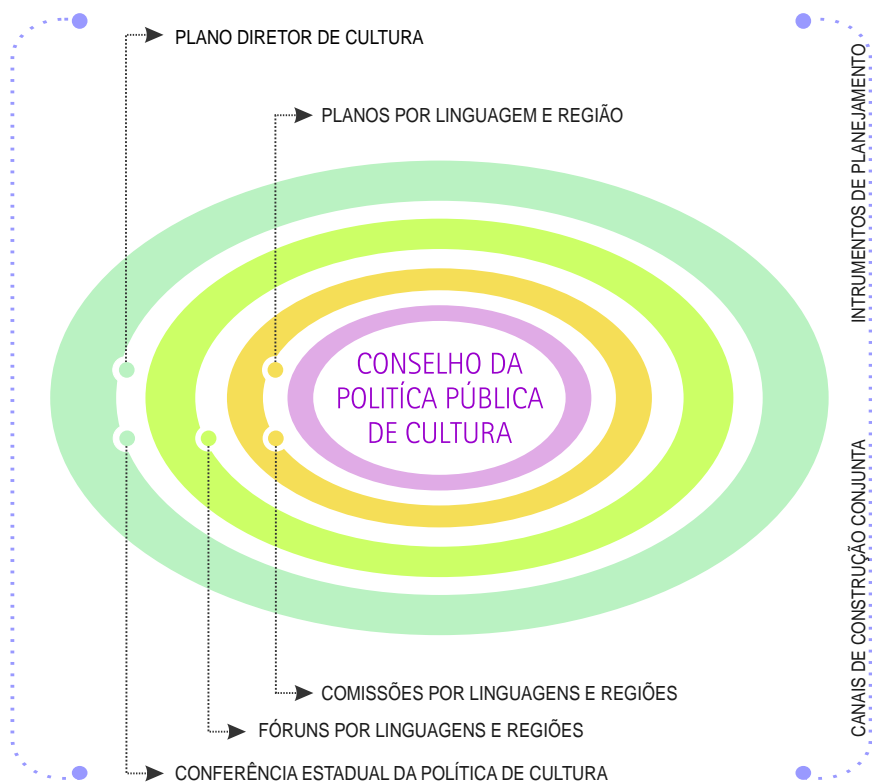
PLANO DIRETOR DE CULTURA

PLANOS POR LINGUAGEM E REGIÃO

INTRUMENTOS DE PLANEJAMENTO

CONSELHO DA POLITÍCA PÚBLICA DE CULTURA

CANAIS DE CONSTRUÇÃO CONJUNTA

COMISSÕES POR LINGUAGENS E REGIÕES

FÓRUNS POR LINGUAGENS E REGIÕES

CONFERÊNCIA ESTADUAL DA POLÍTICA DE CULTURA